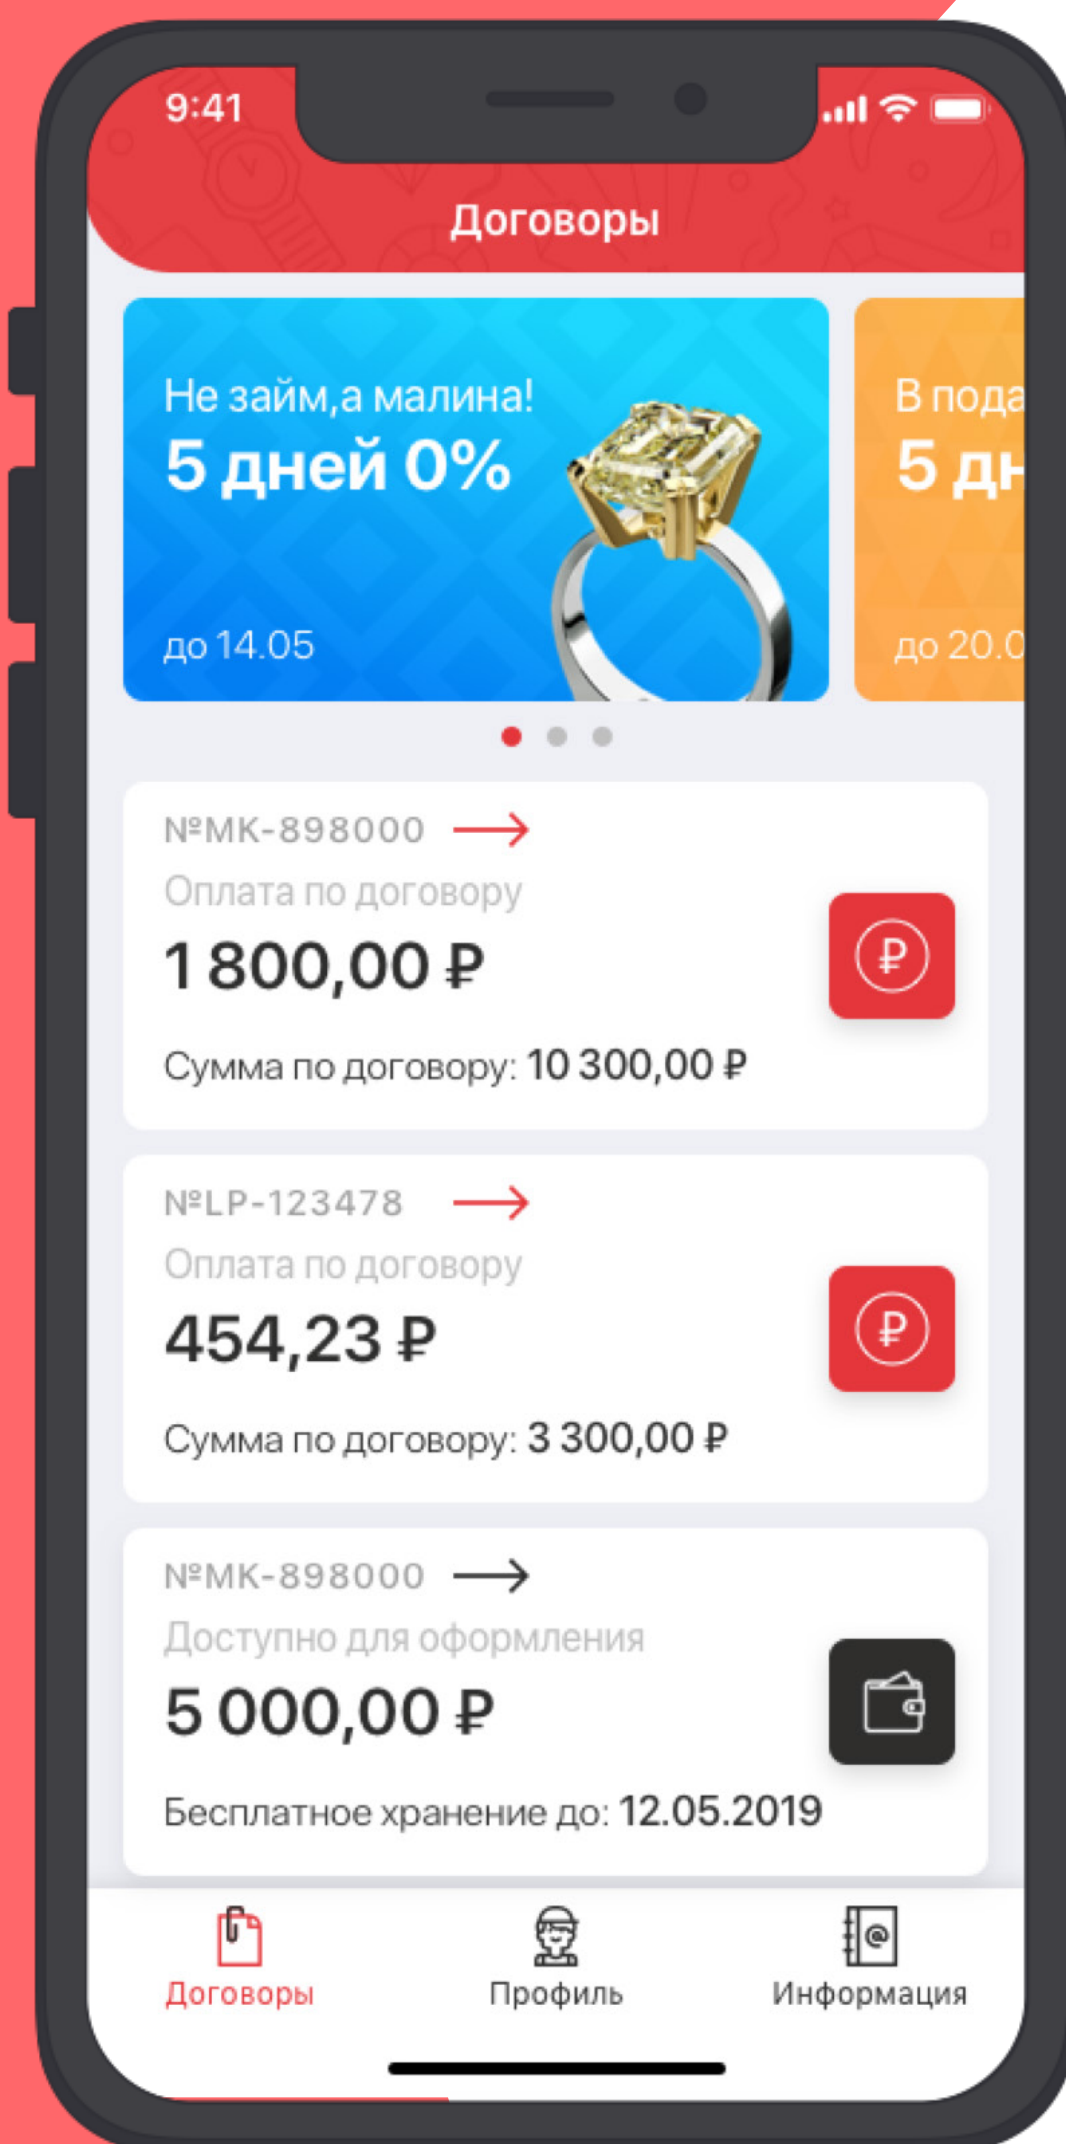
9:41

Договоры

Не займ,а малина!
5 дней 0%
до 14.05

В пода
5 дн
до 20.0

№MK-898000
Оплата по договору
1 800,00 ₽
Сумма по договору: 10 300,00 ₽

№LP-123478
Оплата по договору
454,23 ₽
Сумма по договору: 3 300,00 ₽

№MK-898000
Доступно для оформления
5 000,00 ₽
Бесплатное хранение до: 12.05.2019

Договоры
Профиль
Информация